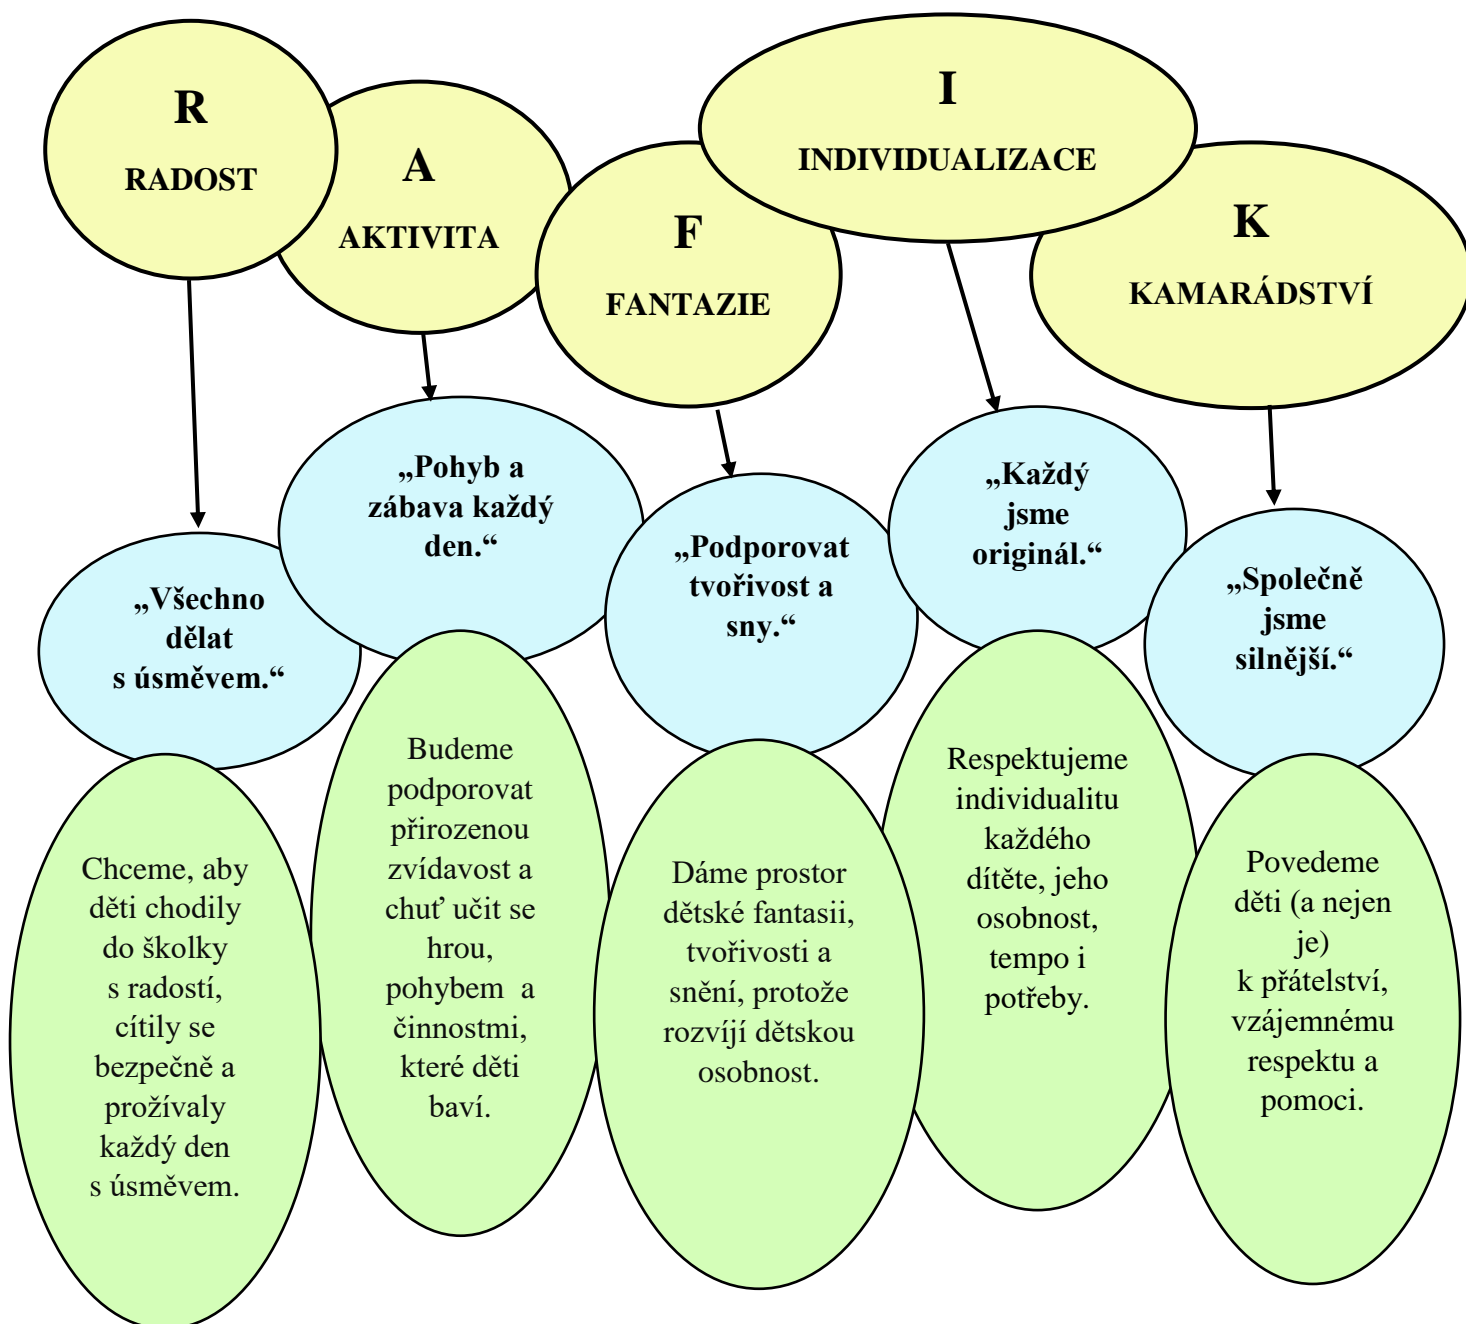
R
RADOST

A
AKTIVITA

F
FANTAZIE

I
INDIVIDUALIZACE

K
KAMARÁDSTVÍ

„Všechno dělat s úsměvem.“

„Pohyb a zábava každý den.“

„Podporovat tvořivost a sny.“

„Každý jsme originál.“

„Společně jsme silnější.“

Chceme, aby děti chodily do školky s radostí, cítily se bezpečně a prožívaly každý den s úsměvem.

Budeme podporovat přirozenou zvídavost a chuť učit se hrou, pohybem a činnostmi, které děti baví.

Dáme prostor dětské fantasii, tvořivosti a snění, protože rozvíjí dětskou osobnost.

Respektujeme individualitu každého dítěte, jeho osobnost, tempo i potřeby.

Povedeme děti (a nejen je) k přátelství, vzájemnému respektu a pomoci.